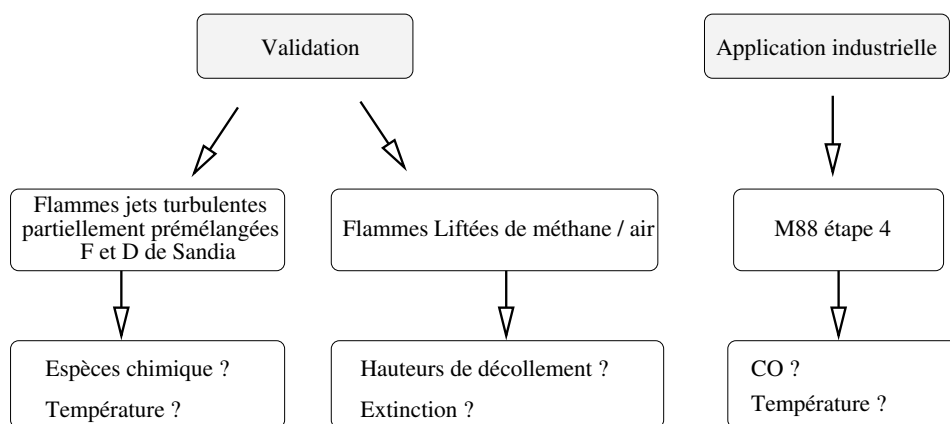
Validation

Application industrielle

Flammes jets turbulentes partiellement prémélangées F et D de Sandia

Flammes Liftées de méthane / air

M88 étape 4

Espèces chimique ?

Température ?

Hauteurs de décollement ?

Extinction ?

CO ?

Température ?